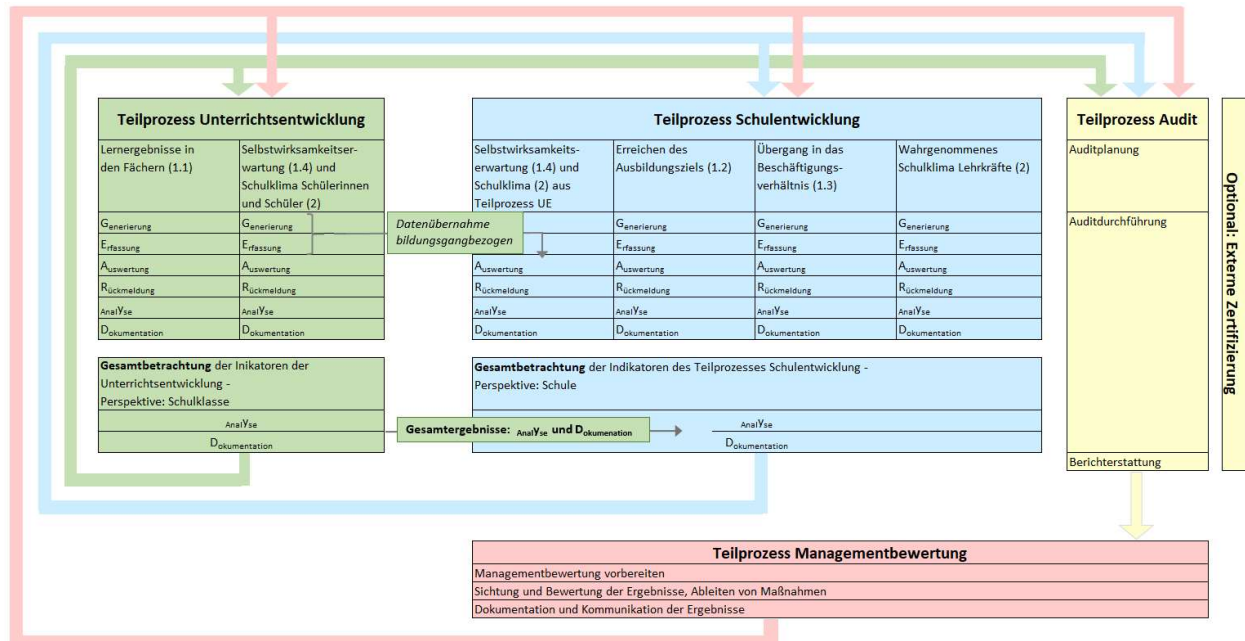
Teilprozess Unterrichtsentwicklung

| Lernergebnisse in den Fächern (1.1) | Selbstwirksamkeitserwartung (1.4) und Schulklima Schülerinnen und Schüler (2) |
|---|---|
| Generierung | Generierung |
| Erfassung | Erfassung |
| Auswertung | Auswertung |
| Rückmeldung | Rückmeldung |
| AnalYse | AnalYse |
| Dokumentation | Dokumentation |

Datenübernahme bildungsgangbezogen

Teilprozess Schulentwicklung

| Selbstwirksamkeitserwartung (1.4) und Schulklima (2) aus Teilprozess UE | Erreichen des Ausbildungsziels (1.2) | Übergang in das Beschäftigungsverhältnis (1.3) | Wahrgenommenes Schulklima Lehrkräfte (2) |
|---|---|---|---|
| | Generierung | Generierung | Generierung |
| | Erfassung | Erfassung | Erfassung |
| Auswertung | Auswertung | Auswertung | Auswertung |
| Rückmeldung | Rückmeldung | Rückmeldung | Rückmeldung |
| AnalYse | AnalYse | AnalYse | AnalYse |
| Dokumentation | Dokumentation | Dokumentation | Dokumentation |

Teilprozess Audit
Auditplanung
Auditdurchführung
Berichterstattung

Optional: Externe Zertifizierung

Gesamtbetrachtung der Inikatoren der Unterrichtsentwicklung - Perspektive: Schulklasse
AnalYse
Dokumentation

Gesamtergebnisse: AnalYse und Dokumentation

Gesamtbetrachtung der Indikatoren des Teilprozesses Schulentwicklung - Perspektive: Schule
AnalYse
Dokumentation

Teilprozess Managementbewertung
Managementbewertung vorbereiten
Sichtung und Bewertung der Ergebnisse, Ableiten von Maßnahmen
Dokumentation und Kommunikation der Ergebnisse